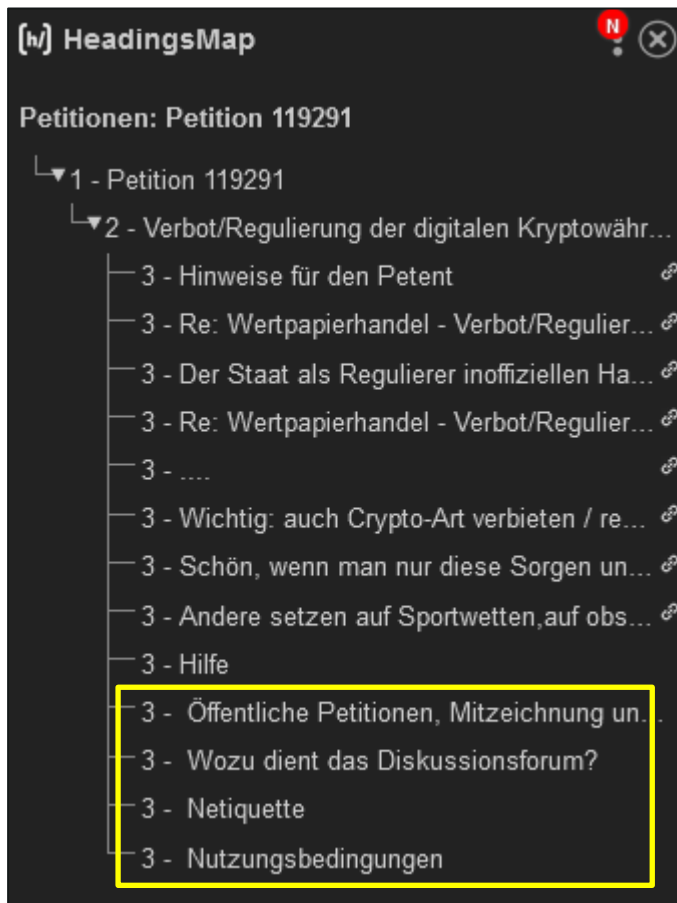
[h/] HeadingsMap

N

Petitionen: Petition 119291

1 - Petition 119291

2 - Verbot/Regulierung der digitalen Kryptowähr...

3 - Hinweise für den Petent

3 - Re: Wertpapierhandel - Verbot/Regulier...

3 - Der Staat als Regulierer inoffiziellen Ha...

3 - Re: Wertpapierhandel - Verbot/Regulier...

3 - ....

3 - Wichtig: auch Crypto-Art verbieten / re...

3 - Schön, wenn man nur diese Sorgen un...

3 - Andere setzen auf Sportwetten,auf obs...

3 - Hilfe

3 - Öffentliche Petitionen, Mitzeichnung un...

3 - Wozu dient das Diskussionsforum?

3 - Netiquette

3 - Nutzungsbedingungen